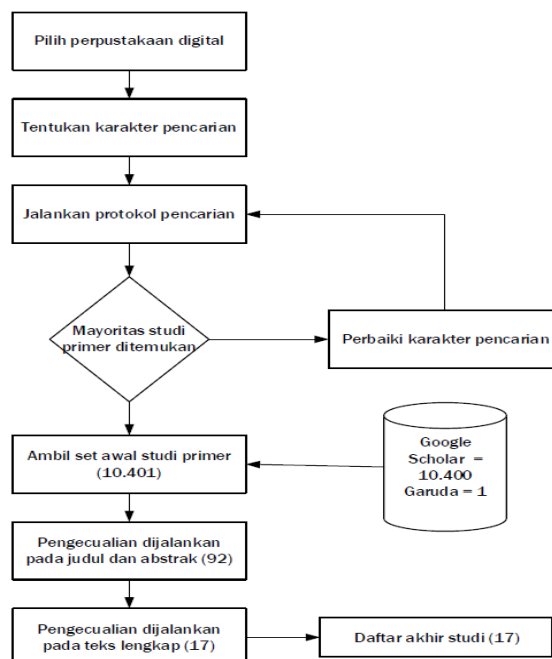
Pilih perpustakaan digital

Tentukan karakter pencarian

Jalankan protokol pencarian

Mayoritas studi primer ditemukan

Perbaiki karakter pencarian

Ambil set awal studi primer (10.401)

Google Scholar = 10.400 Garuda = 1

Pengecualian dijalankan pada judul dan abstrak (92)

Pengecualian dijalankan pada teks lengkap (17)

Daftar akhir studi (17)